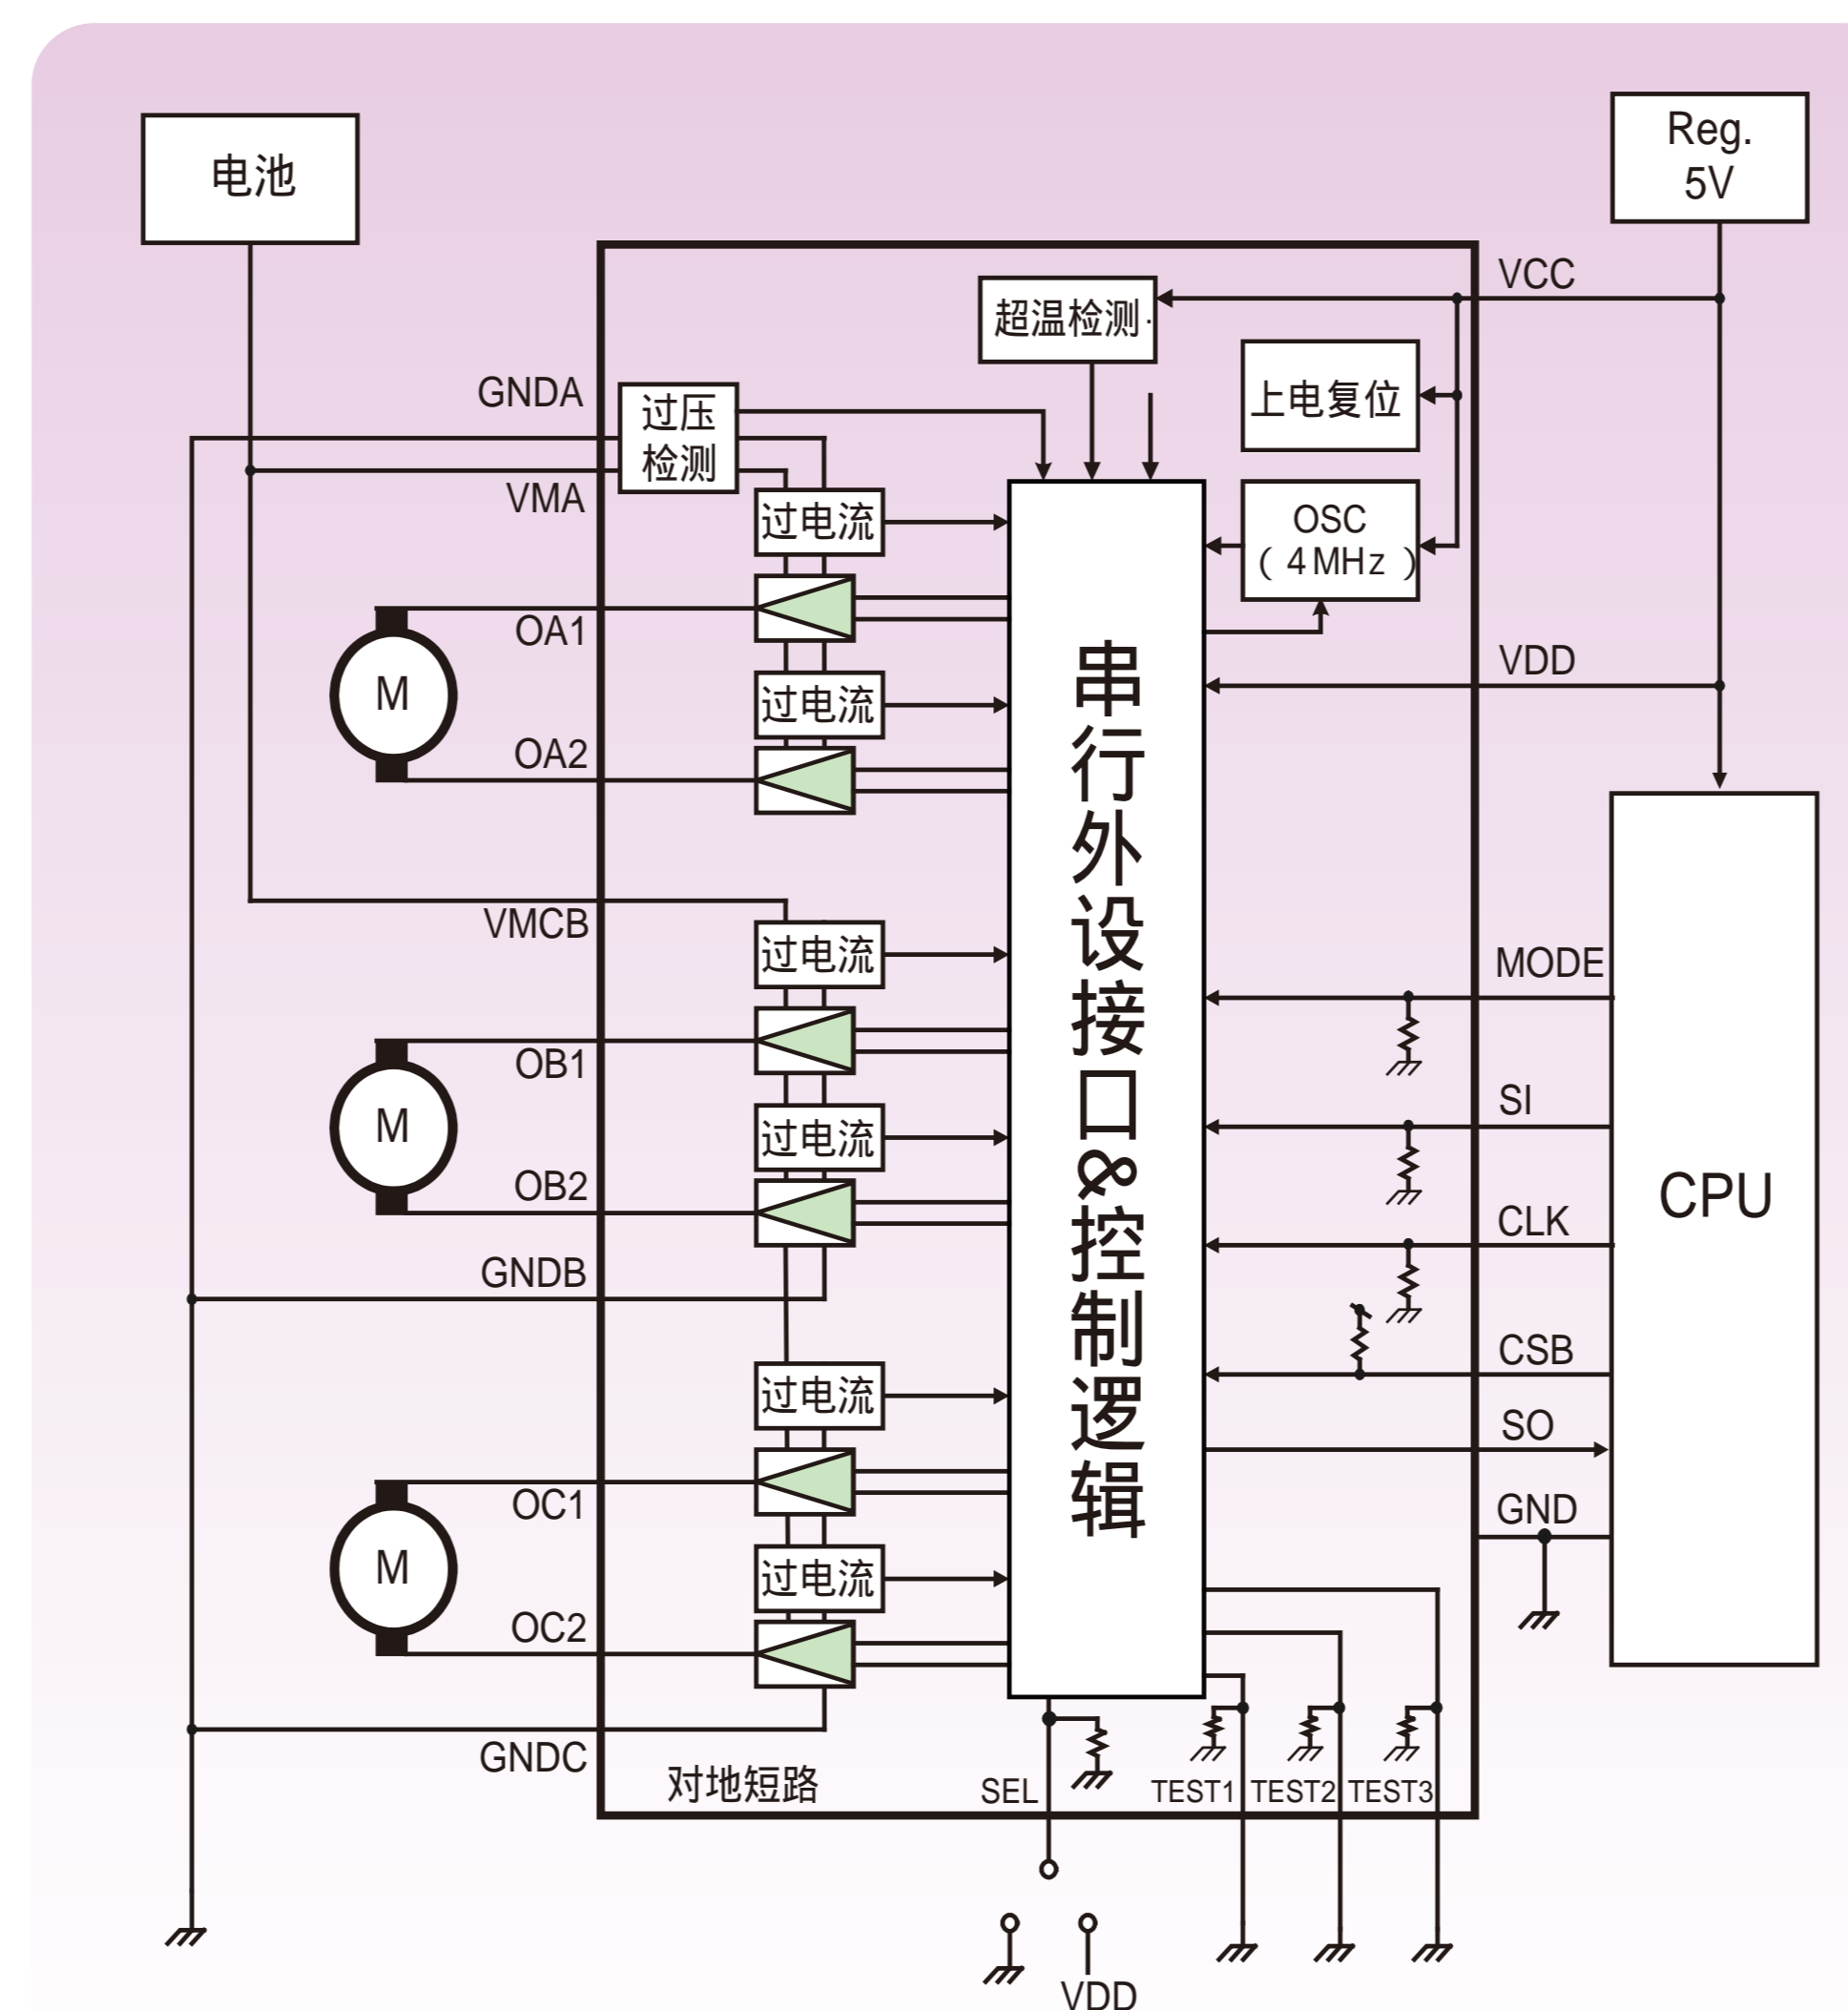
电池

Reg.
5V

VCC

超温检测

上电复位

GNDA

过压
检测

VMA

过电流

OSC
( 4 MHz )

OA1

M

过电流

VDD

OA2

串行外设接口&控制逻辑

VMCB

过电流

MODE

OB1

M

SI

过电流

OB2

CLK

CPU

GNDB

CSB

过电流

SO

OC1

GND

M

过电流

OC2

GNDC

对地短路

SEL

TEST1 TEST2 TEST3

VDD